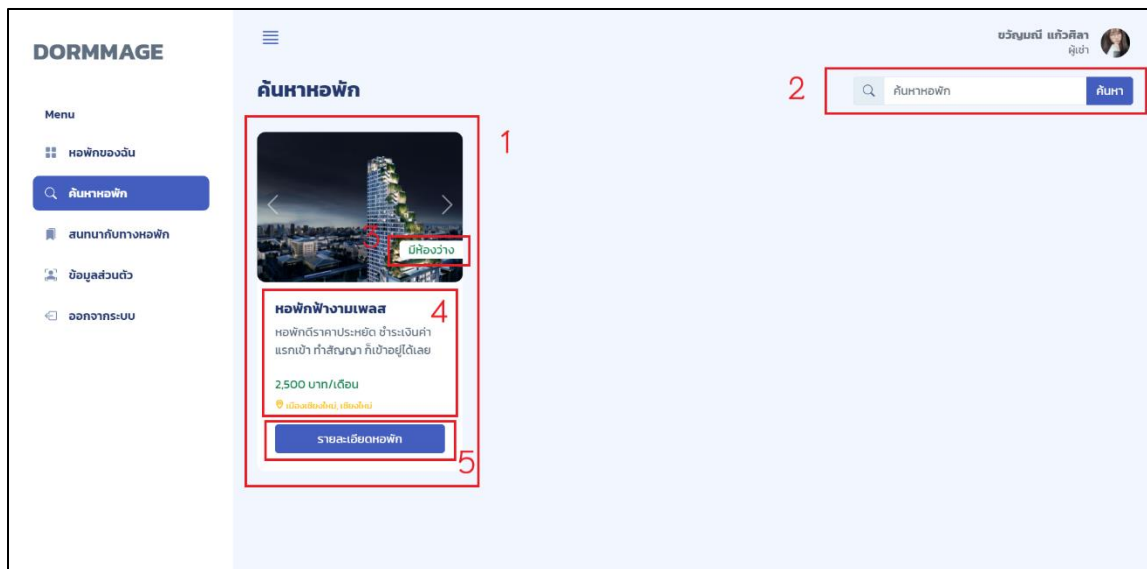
DORMMAGE

Menu

หอพักของฉัน

ค้นหาหอพัก

สนทนากับทางหอพัก

ข้อมูลส่วนตัว

ออกจากระบบ

ขวัญมณี แก้วศิลา
ผู้เช่า

ค้นหาหอพัก

2

ค้นหาหอพัก

ค้นหา

1

3

มีห้องว่าง

หอพักฟ้างามเพลส

4

หอพักดีราคาประหยัด ชำระเงินค่าแรกเข้า ทำสัญญา ก็เข้าอยู่ได้เลย

2,500 บาท/เดือน

เมืองเชียงใหม่, เชียงใหม่

รายละเอียดหอพัก

5